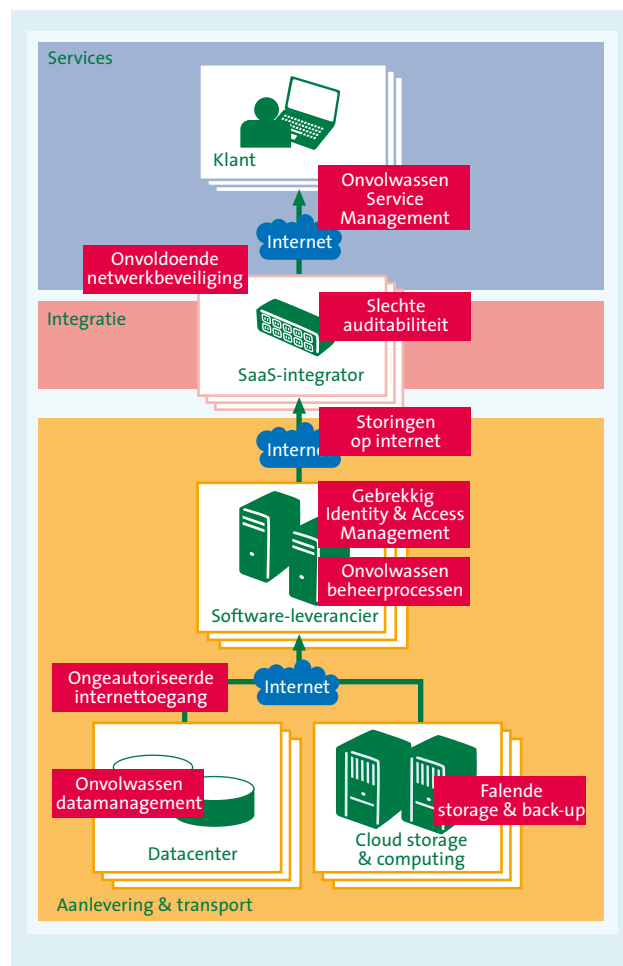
Services

Klant

Onvolwassen Service Management

Internet

Onvoldoende netwerkbeveiliging

Integratie

Slechte auditabiliteit

SaaS-integrator

Storingen op internet

Internet

Gebrekkig Identity & Access Management

Onvolwassen beheerprocessen

Software-leverancier

Ongeautoriseerde internettoegang

Internet

Onvolwassen datamanagement

Datacenter

Falende storage & back-up

Cloud storage & computing

Aanlevering & transport